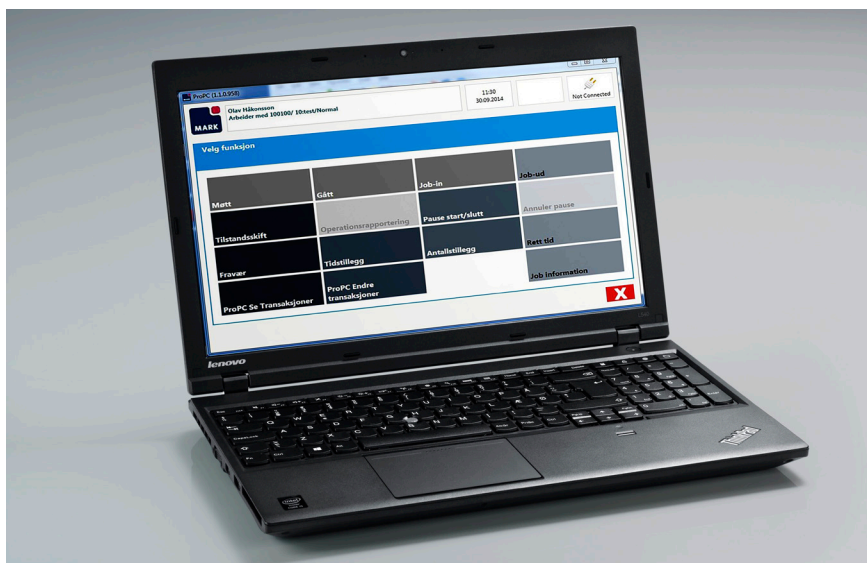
ProPC (1.1.0.958)

MARK

Olav Håkonsson
Arbeider med 100100/ 10:test/Normal

11:30
30.09.2014

Not Connected

Velg funksjon

Møtt

Gått

Job-in

Job-ud

Tilstandsskift

Operationsrapportering

Pause start/slutt

Annuler pause

Fravær

Tidstillegg

Antallstillegg

Rett tid

Job information

ProPC Se Transaksjoner

ProPC Endre transaksjoner

X

lenovo

ThinkPad